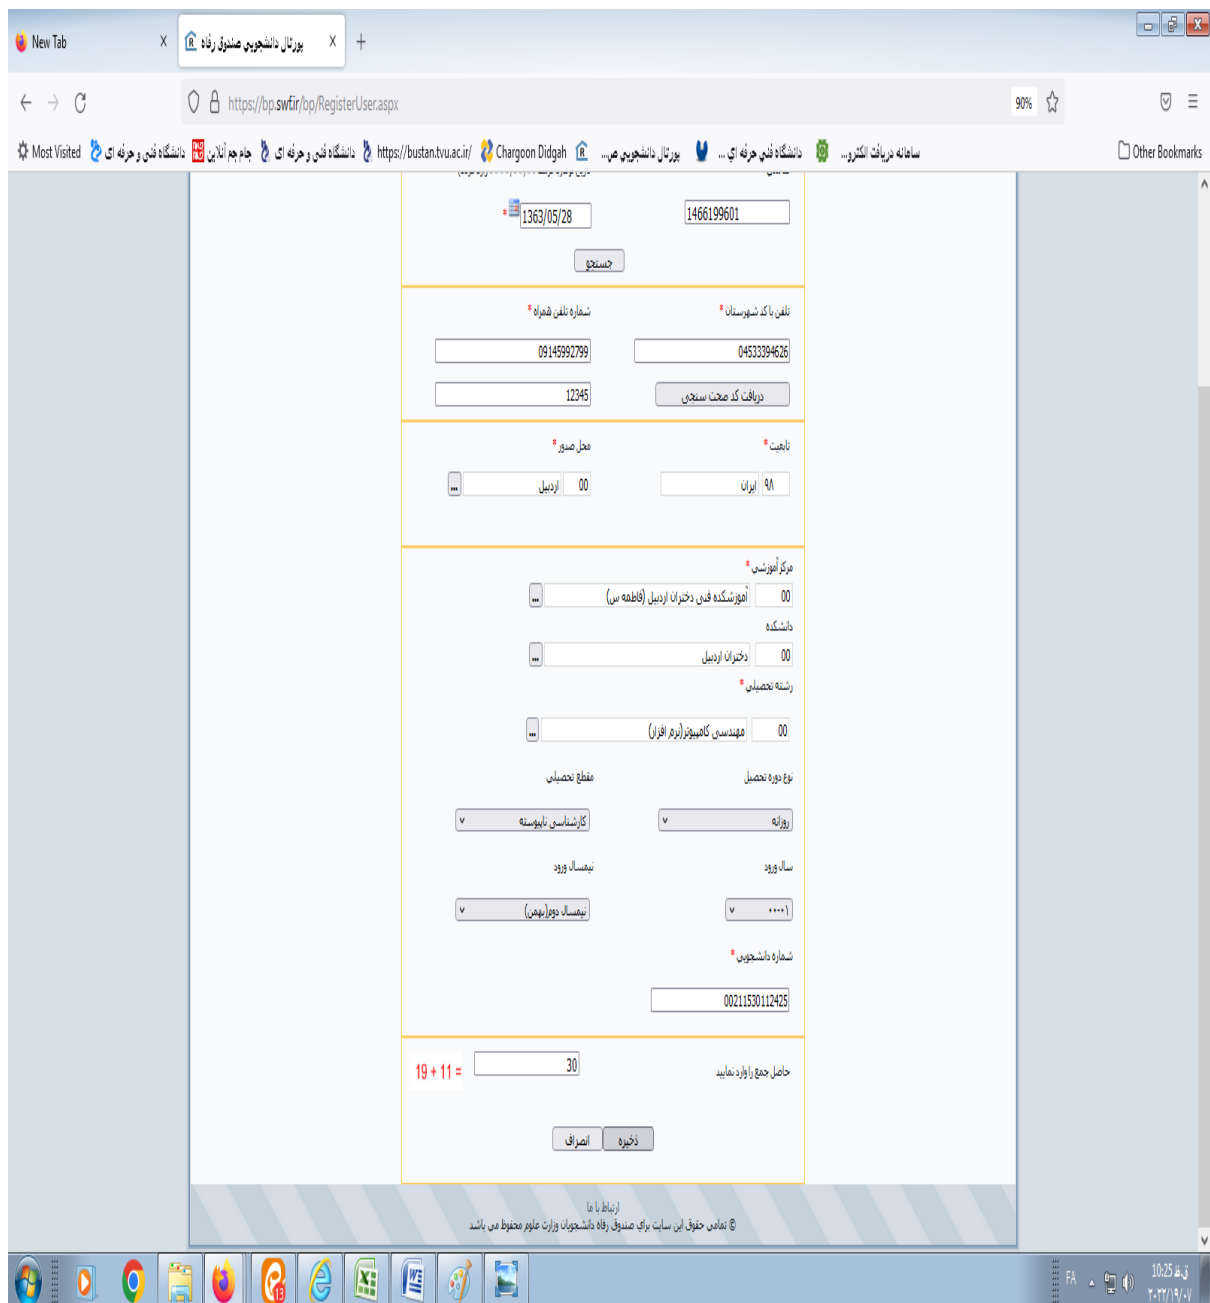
New Tab X پورتال دانشجویی صندوق رفاه X +

https://bp.swf.ir/bp/RegisterUser.aspx 90%

Most Visited دانشگاه فنی و حرفه ای جام جم آنلاین دانشگاه فنی و حرفه ای https://bustan.tvu.ac.ir/ Chargoon Didgah پورتال دانشجویی ص... دانشگاه فنی حرفه ای ... سامانه دریافت الکترو... Other Bookmarks

1466199601 1363/05/28 *

جستجو

تلفن با کد شهرستان * شماره تلفن همراه *

04533394626 09145992799

دریافت کد صحت سنجی 12345

تابعیت * محل صدور *

۹۸ ایران 00 اردبیل ...

مرکز آموزشی *

00 آموزشکده فنی دختران اردبیل (فاطمه س) ...

دانشکده

00 دختران اردبیل ...

رشته تحصیلی *

00 مهندسی کامپیوتر(نرم افزار) ...

نوع دوره تحصیل مقطع تحصیلی

روزانه کارشناسی ناپیوسته

سال ورود نیمسال ورود

۱۴۰۰ نیمسال دوم(بهمن)

شماره دانشجویی *

00211530112425

حاصل جمع را وارد نمایید 30 19 + 11 =

ذخیره انصراف

ارتباط با ما

© تمامی حقوق این سایت برای صندوق رفاه دانشجویان وزارت علوم محفوظ می باشد

FA 10:25 ق.ظ ۲۰۲۲/۱۹/۰۷